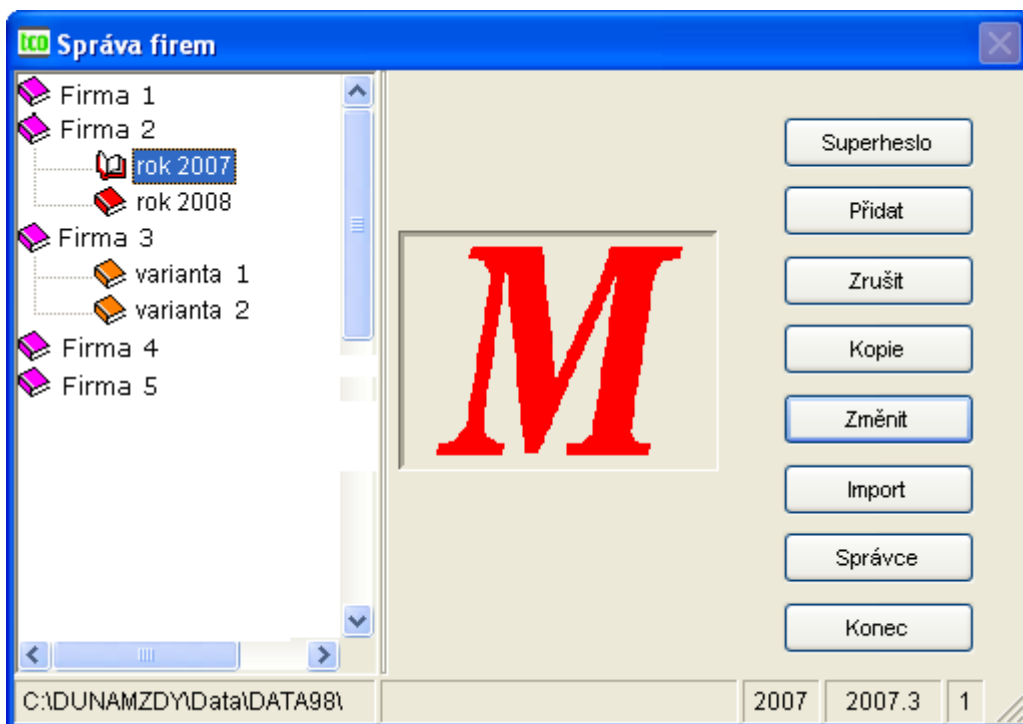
tco Správa firem

Firma 1
Firma 2
rok 2007
rok 2008
Firma 3
varianta 1
varianta 2
Firma 4
Firma 5

M

Superheslo
Přidat
Zrušit
Kopie
Změnit
Import
Správce
Konec

C:\DUNAMZDY\Data\DATA98\
2007
2007.3
1